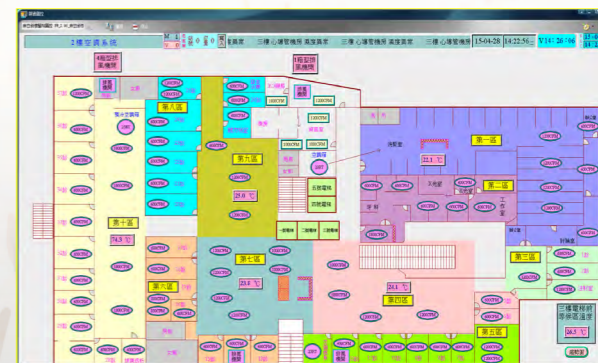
2樓空調系統

三樓 心導管機房 濕度異常　三樓 心導管機房 溫度異常　三樓 心導管機房

15-04-28　14:22:56　V14:26:06

4階型排風機房

4階型排風機房

第八區

第七區

23.0 ℃

第一區

22.1 ℃

第二區

第三區

第九區

74.3 ℃

第十區

23.8 ℃

第六區

24.1 ℃

第四區

第五區

二樓電梯前廳共區溫度

26.5 ℃

空調箱

冷卻空調

空調箱

排風機

送風機

排風機

一號電梯　二號電梯　三號電梯

4000CFM